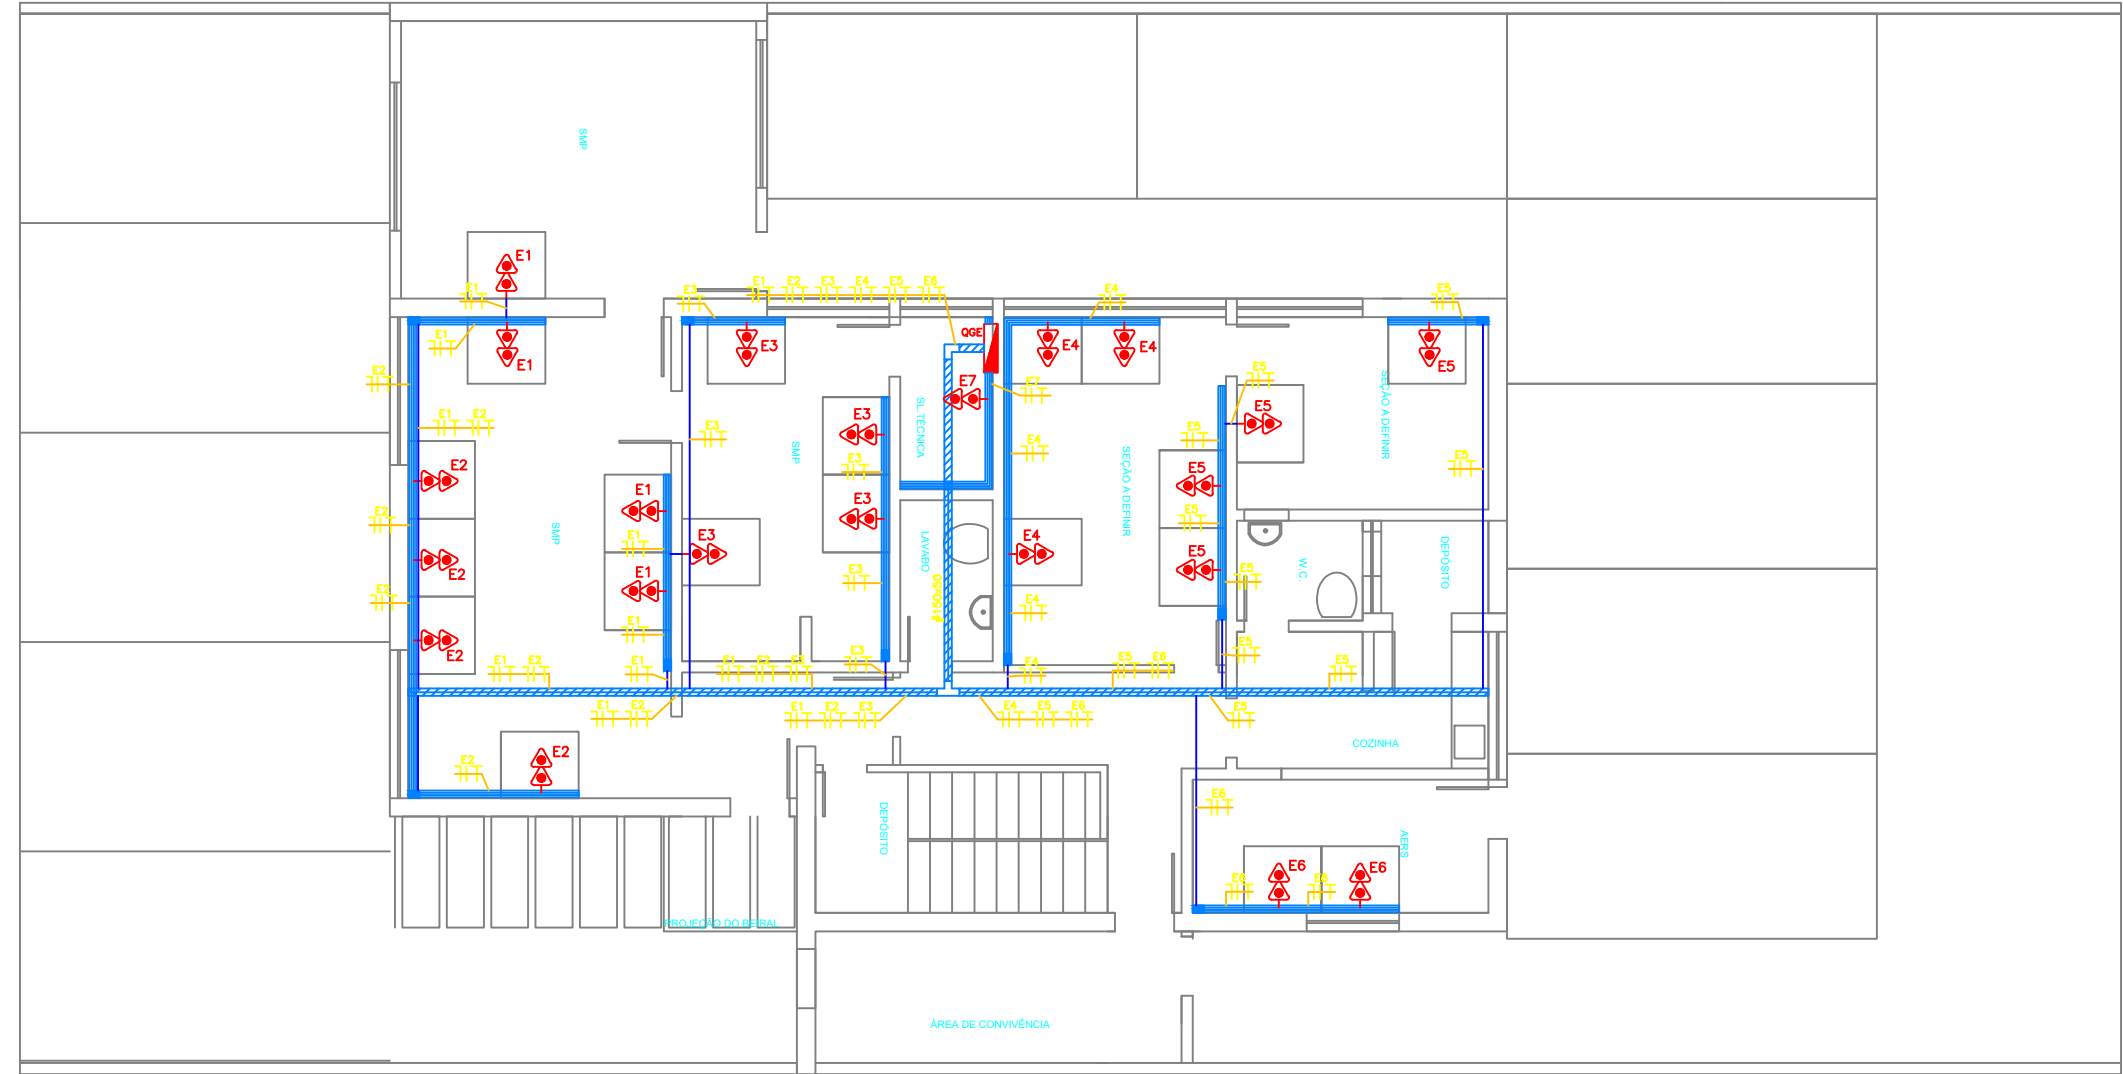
SMP

E1
E1
E1
E1
E2
E2
E2
E1 E2
E2
E2
E2
E2
SMP
E1
E1
E1
E1
E1
E1 E2
E1 E2
E2
E2
E3
E3
E1 E2 E3 E4 E5 E6
E3
SMP
E3
E3
E3
E3
E3
E3
E1 E2 E3
E1 E2 E3
QGE
E7
E7
SL. TÉCNICA
LAVABO
E4
E4
E4
E4
E4
E4
E4
E4
SEÇÃO A DEFINIR
E4 E5 E6
E5 E6
E5
E5
E5
E5
E5
E5
E5
E5
E5
E5
E5
E5
SEÇÃO A DEFINIR
W.C.
DEPÓSITO
E5
COZINHA
E6
AEFS
E6
E6
E6
E6
DEPÓSITO
PROJEÇÃO DO BEIRAL
ÁREA DE CONVIVÊNCIA